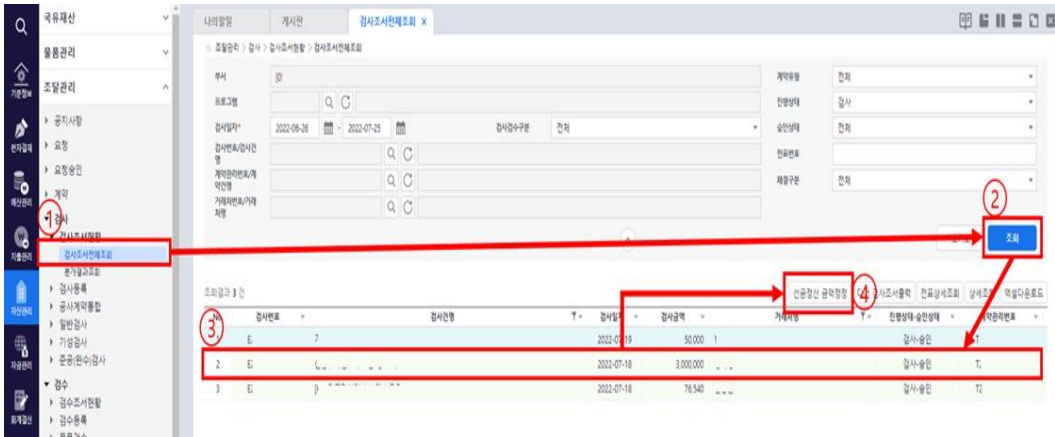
국유재산
물품관리
조달관리
기준정보
전자결재
예산관리
지출관리
자산관리
자금관리
회계결산
▸ 공지사항
▸ 요청
▸ 요청승인
▸ 계약
▾ 검사
검사조서현황
검사조서전체조회
분가검사조회
▸ 검사등록
▸ 공사계약통합
▸ 일반검사
▸ 기성검사
▸ 준공(완수)검사
▾ 검수
▸ 검수조서현황
▸ 검수등록

나의일일 게시판 검사조서전체조회 ×

조달관리 > 검사 > 검사조서현황 > 검사조서전체조회

부서
프로그램
검사일자* 2022-06-26 ~ 2022-07-25
검사검수구분 전체
검사번호/검사건명
계약관리번호/계약건명
거래처번호/거래처명
계약유형 전체
진행상태 검사
승인상태 전체
전표번호
채결구분 전체

조회

조회결과 3 건
선급정산 금액정정 검사조서출력 전표상세조회 상세조회 엑셀다운로드

| No | 검사번호 | 검사건명 | 검사일자 | 검사금액 | 거래처명 | 진행상태-승인상태 | 계약관리번호 |
|---|---|---|---|---|---|---|---|
| 1 | E | 7 | 2022-07-19 | 50,000 | 1 | 검사-승인 | T |
| 2 | E | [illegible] | 2022-07-18 | 3,000,000 | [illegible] | 검사-승인 | T |
| 3 | E | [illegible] | 2022-07-18 | 76,540 | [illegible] | 검사-승인 | T |

1 2 3 4